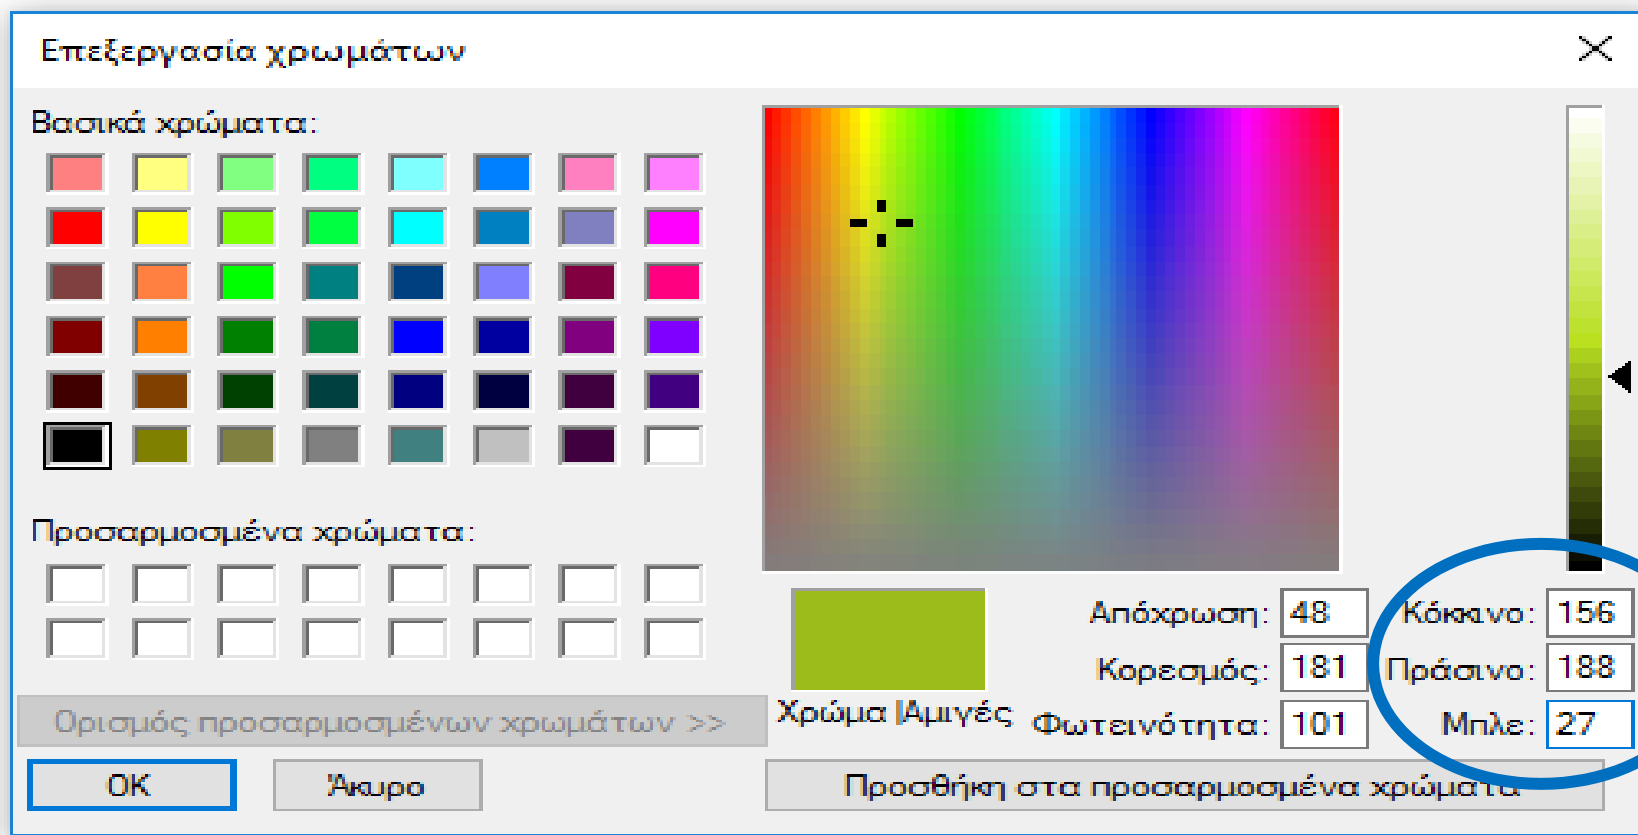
Επεξεργασία χρωμάτων

Βασικά χρώματα:

Προσαρμοσμένα χρώματα:

Ορισμός προσαρμοσμένων χρωμάτων >>

OK

Άκυρο

Χρώμα|Αμιγές

Απόχρωση: 48
Κορεσμός: 181
Φωτεινότητα: 101

Κόκκινο: 156
Πράσινο: 188
Μπλε: 27

Προσθήκη στα προσαρμοσμένα χρώματα